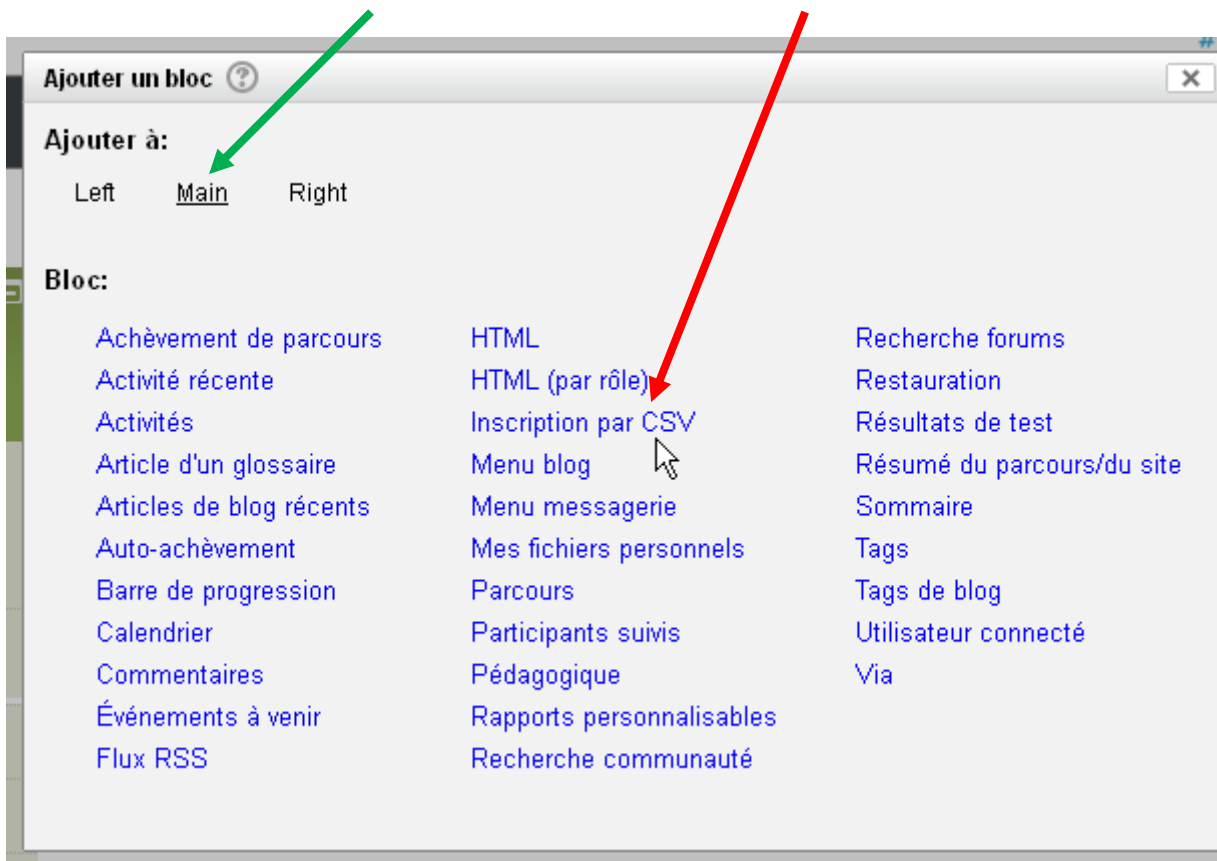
Ajouter un bloc ?

Ajouter à:

Left Main Right

Bloc:

Achèvement de parcours
Activité récente
Activités
Article d'un glossaire
Articles de blog récents
Auto-achèvement
Barre de progression
Calendrier
Commentaires
Événements à venir
Flux RSS

HTML
HTML (par rôle)
Inscription par CSV
Menu blog
Menu messagerie
Mes fichiers personnels
Parcours
Participants suivis
Pédagogique
Rapports personnalisables
Recherche communauté

Recherche forums
Restauration
Résultats de test
Résumé du parcours/du site
Sommaire
Tags
Tags de blog
Utilisateur connecté
Via